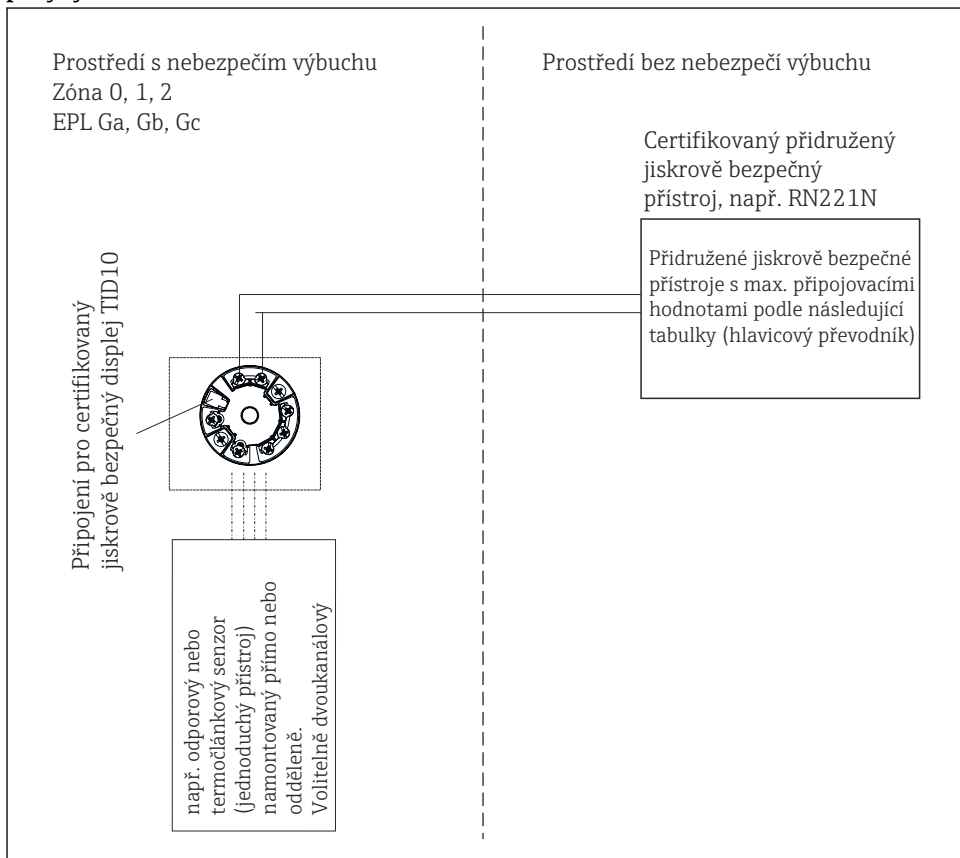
Prostředí s nebezpečím výbuchu
Zóna 0, 1, 2
EPL Ga, Gb, Gc

Prostředí bez nebezpečí výbuchu

Certifikovaný přidružený jiskrově bezpečný přístroj, např. RN221N

Přidružené jiskrově bezpečné přístroje s max. připojovacími hodnotami podle následující tabulky (hlavicový převodník)

Připojení pro certifikovaný jiskrově bezpečný displej TID10

např. odporový nebo termočlánkový senzor (jednoduchý přístroj) namontovaný přímo nebo odděleně. Volitelně dvoukanálový